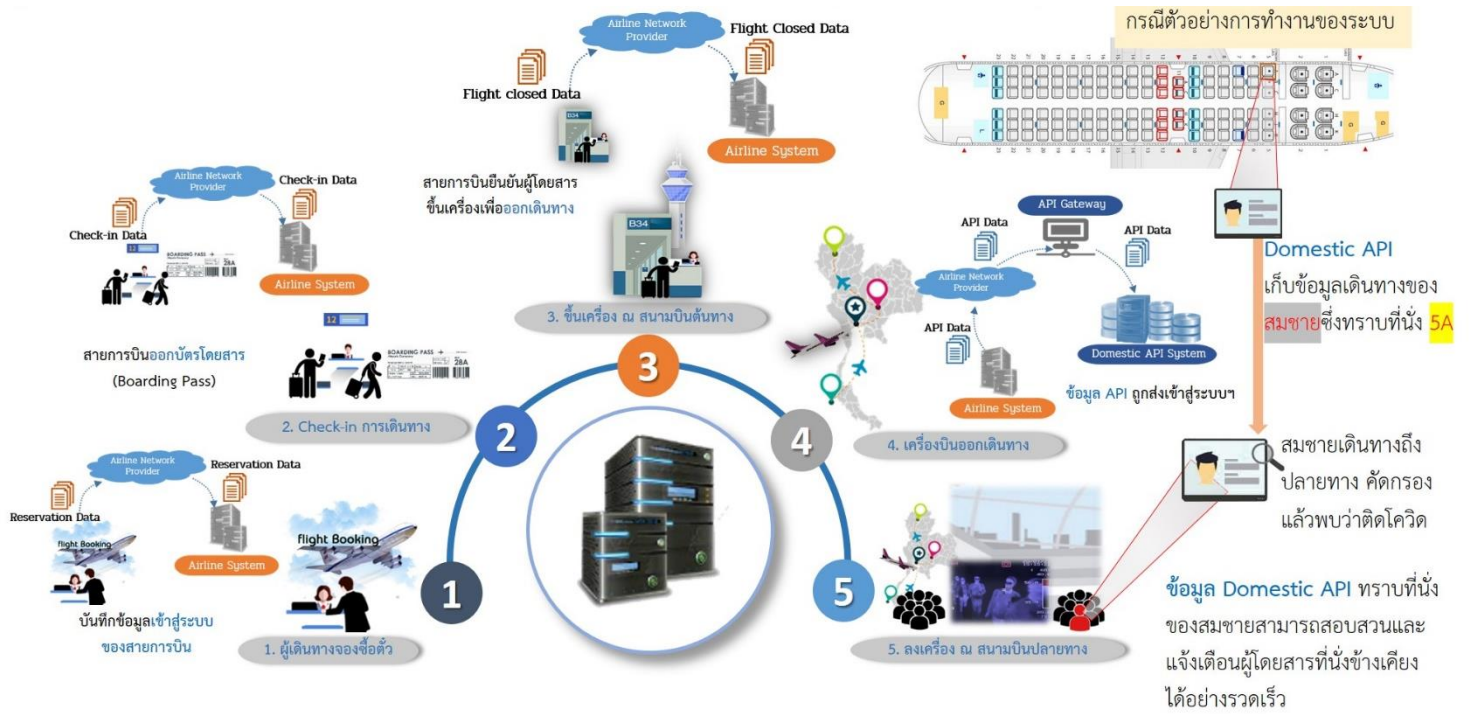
กรณีตัวอย่างการทำงานของระบบ

Airline Network Provider

Flight Closed Data

Flight closed Data

Airline System

สายการบินยืนยันผู้โดยสารขึ้นเครื่องเพื่อออกเดินทาง

B34

3. ขึ้นเครื่อง ณ สนามบินต้นทาง

Airline Network Provider

Check-in Data

Check-in Data

Airline System

BOARDING PASS

28A

12

สายการบินออกบัตรโดยสาร (Boarding Pass)

2. Check-in การเดินทาง

API Gateway

API Data

API Data

Airline Network Provider

API Data

Domestic API System

Airline System

ข้อมูล API ถูกส่งเข้าสู่ระบบฯ

4. เครื่องบินออกเดินทาง

Domestic API

เก็บข้อมูลเดินทางของสมชายซึ่งทราบที่นั่ง 5A

สมชายเดินทางถึงปลายทาง คัดกรองแล้วพบว่าติดโควิด

Airline Network Provider

Reservation Data

Reservation Data

flight Booking

Airline System

flight Booking

บันทึกข้อมูลเข้าสู่ระบบของสายการบิน

1. ผู้เดินทางจองซื้อตั๋ว

1

2

3

4

5

5. ลงเครื่อง ณ สนามบินปลายทาง

ข้อมูล Domestic API ทราบที่นั่งของสมชายสามารถสอบสวนและแจ้งเตือนผู้โดยสารที่นั่งข้างเคียงได้อย่างรวดเร็ว